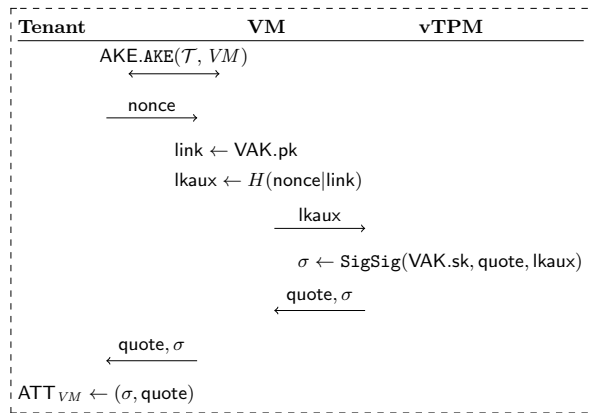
| Tenant | VM | vTPM |
|---|---|---|

$\mathsf{AKE.AKE}(\mathcal{T}, VM)$

$\longleftrightarrow$

nonce

$\longrightarrow$

$\mathsf{link} \leftarrow \mathsf{VAK.pk}$

$\mathsf{lkaux} \leftarrow H(\mathsf{nonce}|\mathsf{link})$

lkaux

$\longrightarrow$

$\sigma \leftarrow \mathtt{SigSig}(\mathsf{VAK.sk}, \mathsf{quote}, \mathsf{lkaux})$

quote, $\sigma$

$\longleftarrow$

quote, $\sigma$

$\longleftarrow$

$\mathsf{ATT}_{VM} \leftarrow (\sigma, \mathsf{quote})$